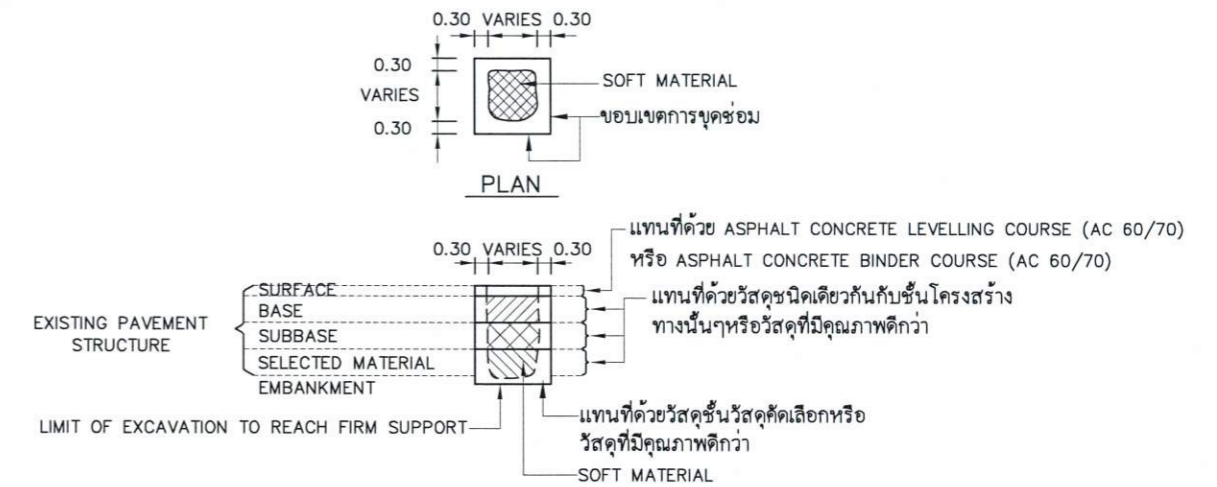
0.30 VARIES 0.30

0.30

VARIES

0.30

SOFT MATERIAL

ขอบเขตการขุดซ่อม

PLAN

แทนที่ด้วย ASPHALT CONCRETE LEVELLING COURSE (AC 60/70)
หรือ ASPHALT CONCRETE BINDER COURSE (AC 60/70)

0.30 VARIES 0.30

SURFACE
BASE
SUBBASE
SELECTED MATERIAL
EMBANKMENT

EXISTING PAVEMENT STRUCTURE

แทนที่ด้วยวัสดุชนิดเดียวกันกับชั้นโครงสร้างทางนั้นๆหรือวัสดุที่มีคุณภาพดีกว่า

LIMIT OF EXCAVATION TO REACH FIRM SUPPORT

แทนที่ด้วยวัสดุชั้นวัสดุคัดเลือกหรือวัสดุที่มีคุณภาพดีกว่า

SOFT MATERIAL